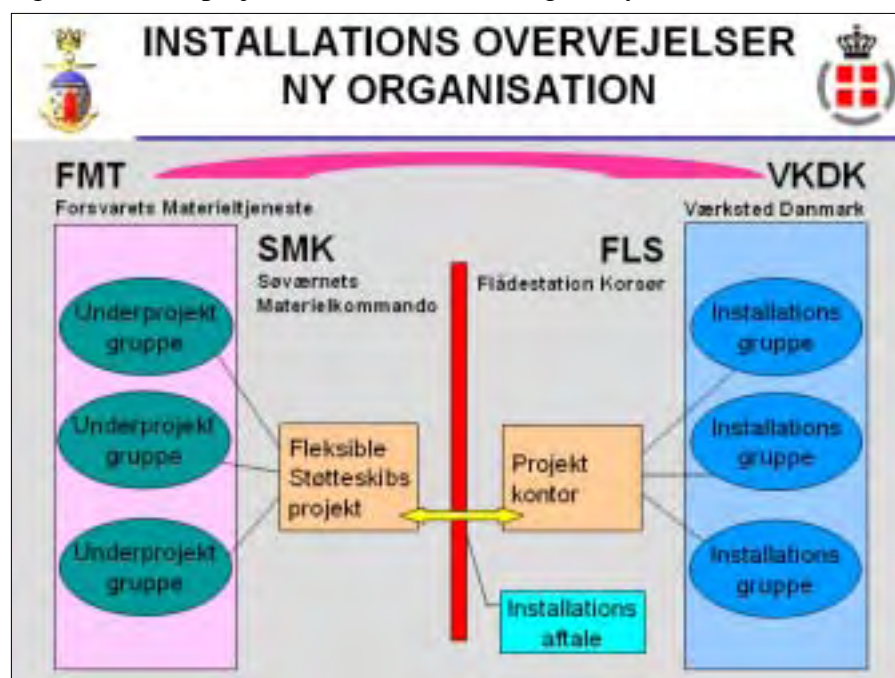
INSTALLATIONS OVERVEJELSER
NY ORGANISATION

FMT
Forsvarets Materieltjeneste

VKDK
Værksted Danmark

SMK
Søværnets Materielkommando

FLS
Flådestation Korsør

Underprojekt gruppe

Underprojekt gruppe

Underprojekt gruppe

Fleksible Støtteskibs projekt

Projekt kontor

Installations gruppe

Installations gruppe

Installations gruppe

Installations aftale